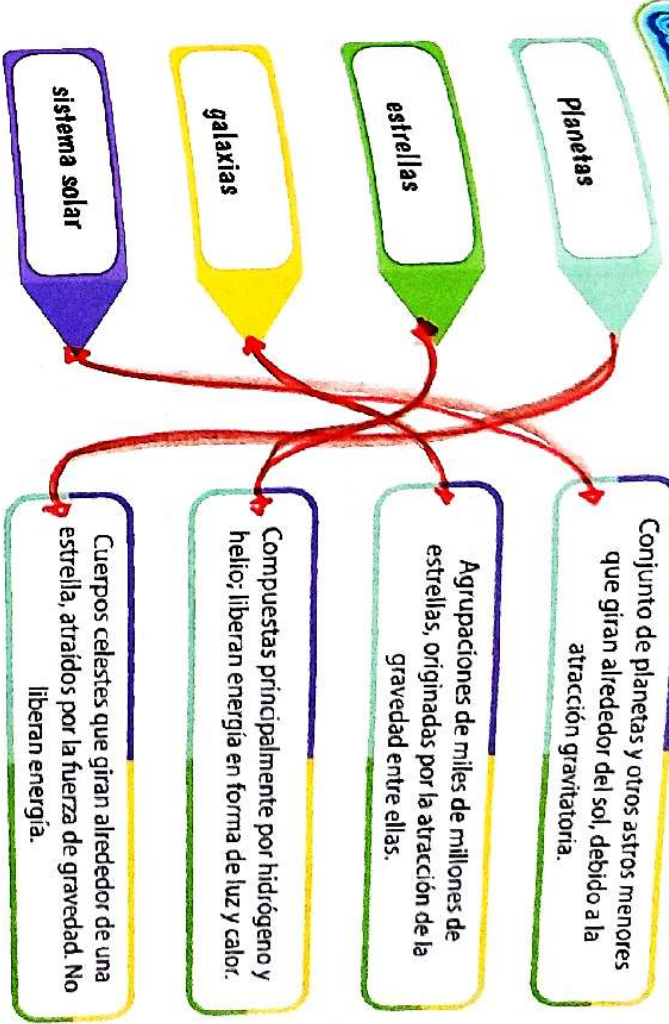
Planetas

estrellas

galaxias

sistema solar

Conjunto de planetas y otros astros menores que giran alrededor del sol, debido a la atracción gravitatoria.

Agrupaciones de miles de millones de estrellas, originadas por la atracción de la gravedad entre ellas.

Compuestas principalmente por hidrógeno y helio; liberan energía en forma de luz y calor.

Cuerpos celestes que giran alrededor de una estrella, atraídos por la fuerza de gravedad. No liberan energía.